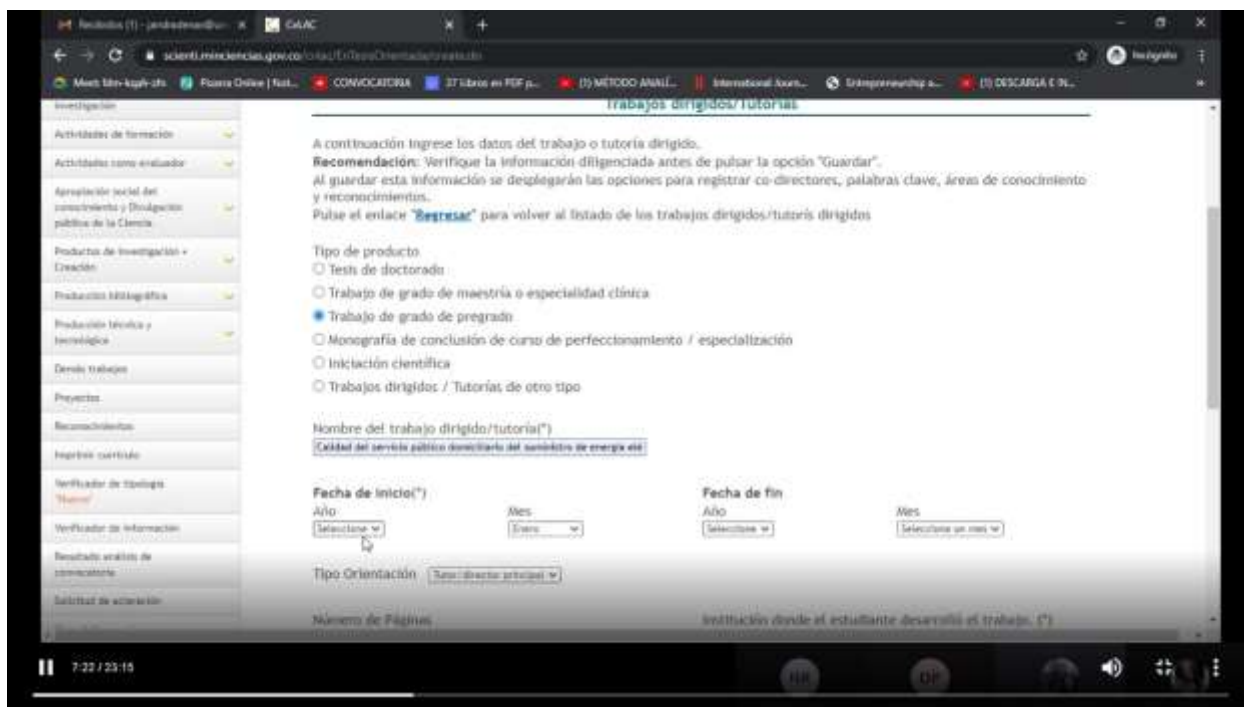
Recibidos (1) - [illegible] × CvLAC × +

scienti.minciencias.gov.co/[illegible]

Meet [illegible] Pizarra Online | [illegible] CONVOCATORIA 37 libros en PDF p... (1) MÉTODO ANALÍ... International Journ... Entrepreneurship a... (1) DESCARGA E IN...

Incognito

Investigación
Actividades de formación
Actividades como evaluador
Apropiación social del conocimiento y Divulgación pública de la Ciencia
Productos de investigación + Creación
Producción bibliográfica
Producción técnica y tecnológica
Demás trabajos
Proyectos
Reconocimientos
Imprimir currículo
Verificador de tipología "Nuevo"
Verificador de información
Resultado análisis de convocatoria
Solicitud de aclaración

Trabajos dirigidos/Tutorías

A continuación ingrese los datos del trabajo o tutoría dirigido.
Recomendación: Verifique la información diligenciada antes de pulsar la opción "Guardar".
Al guardar esta información se desplegarán las opciones para registrar co-directores, palabras clave, áreas de conocimiento y reconocimientos.
Pulse el enlace "Regresar" para volver al listado de los trabajos dirigidos/tutoris dirigidos

Tipo de producto
Tesis de doctorado
Trabajo de grado de maestría o especialidad clínica
Trabajo de grado de pregrado
Monografía de conclusión de curso de perfeccionamiento / especialización
Iniciación científica
Trabajos dirigidos / Tutorías de otro tipo

Nombre del trabajo dirigido/tutoría(*)
Calidad del servicio público domiciliario del suministro de energía elé

Fecha de inicio(*)
Año
Seleccione
Mes
Enero

Fecha de fin
Año
Seleccione
Mes
Seleccione un mes

Tipo Orientación Tutor/director principal

Número de Páginas
Institución donde el estudiante desarrolló el trabajo. (*)

7:22 / 23:15